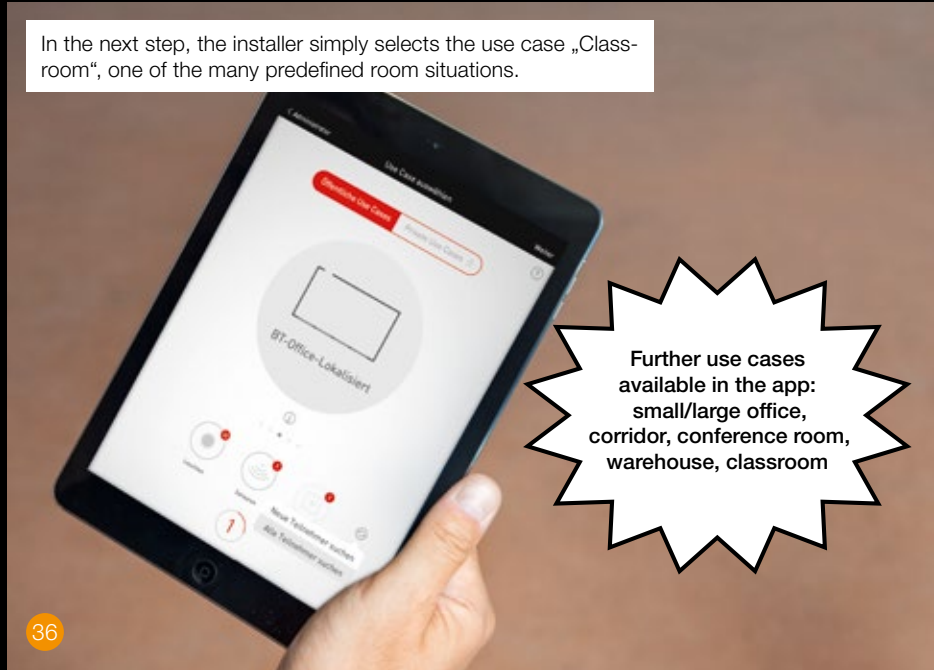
In the next step, the installer simply selects the use case „Classroom“, one of the many predefined room situations.

< Aktivieren

Use Case auswählen

Öffentliche Use Cases

Private Use Cases

Weiter

BT-Office-Lokalisiert

Neue Teilnehmer suchen

Alle Teilnehmer suchen

Further use cases available in the app: small/large office, corridor, conference room, warehouse, classroom

36